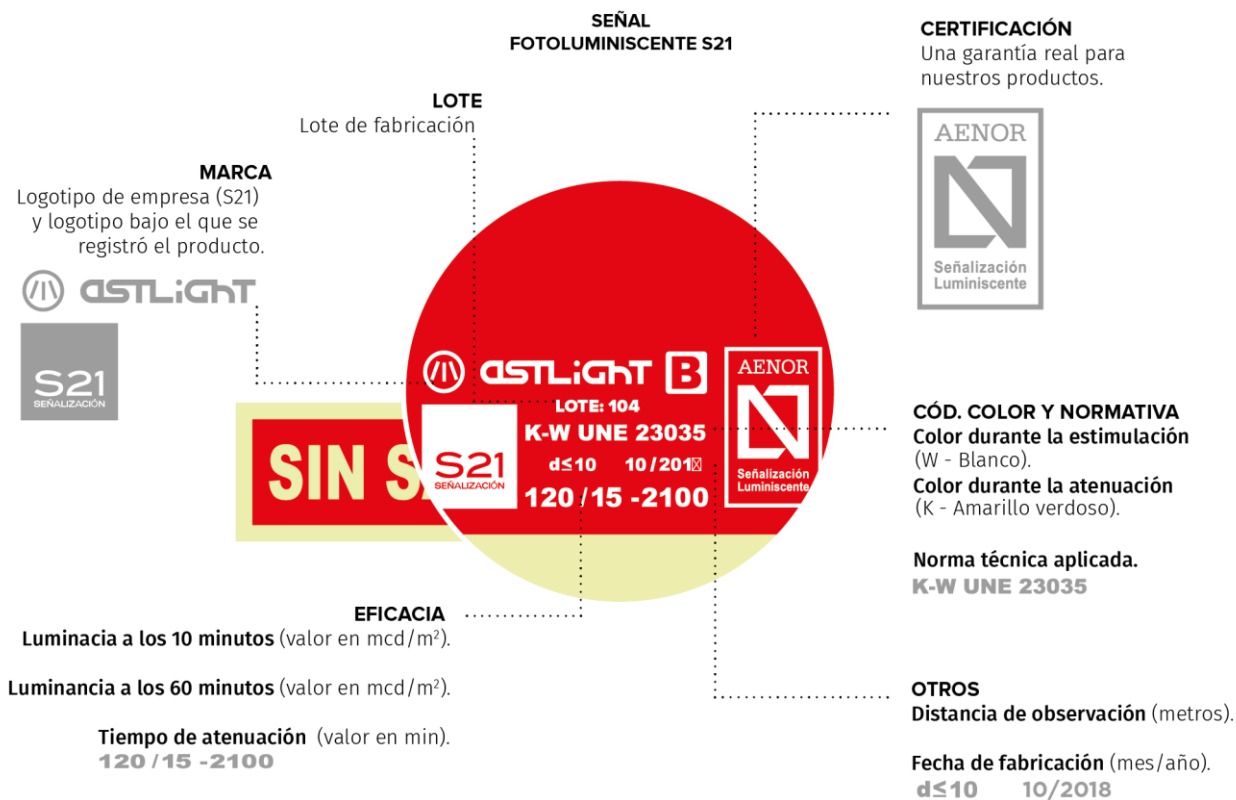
SEÑAL
FOTOLUMINISCENTE S21

CERTIFICACIÓN
Una garantía real para nuestros productos.

AENOR
Señalización Luminiscente

LOTE
Lote de fabricación

MARCA
Logotipo de empresa (S21) y logotipo bajo el que se registró el producto.

ASTLIGHT

S21
SEÑALIZACIÓN

SIN SA

ASTLIGHT B
LOTE: 104
K-W UNE 23035
d≤10 10/201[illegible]
120/15 -2100

S21
SEÑALIZACIÓN

AENOR
Señalización Luminiscente

CÓD. COLOR Y NORMATIVA
Color durante la estimulación (W - Blanco).
Color durante la atenuación (K - Amarillo verdoso).

Norma técnica aplicada.
K-W UNE 23035

EFICACIA
Luminacia a los 10 minutos (valor en mcd/m²).

Luminancia a los 60 minutos (valor en mcd/m²).

Tiempo de atenuación (valor en min).
120/15 -2100

OTROS
Distancia de observación (metros).

Fecha de fabricación (mes/año).
d≤10 10/2018